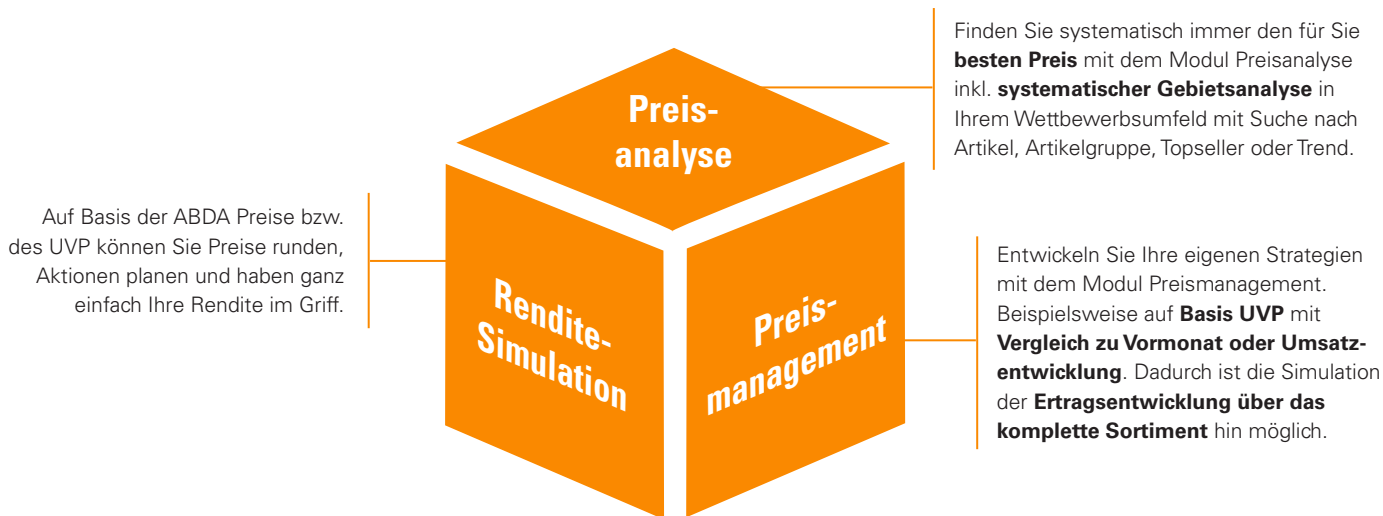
Finden Sie systematisch immer den für Sie **besten Preis** mit dem Modul Preisanalyse inkl. **systematischer Gebietsanalyse** in Ihrem Wettbewerbsumfeld mit Suche nach Artikel, Artikelgruppe, Topseller oder Trend.

Preis-analyse

Auf Basis der ABDA Preise bzw. des UVP können Sie Preise runden, Aktionen planen und haben ganz einfach Ihre Rendite im Griff.

Rendite-Simulation

Preis-management

Entwickeln Sie Ihre eigenen Strategien mit dem Modul Preismanagement. Beispielsweise auf **Basis UVP** mit **Vergleich zu Vormonat oder Umsatzentwicklung**. Dadurch ist die Simulation der **Ertragsentwicklung über das komplette Sortiment** hin möglich.